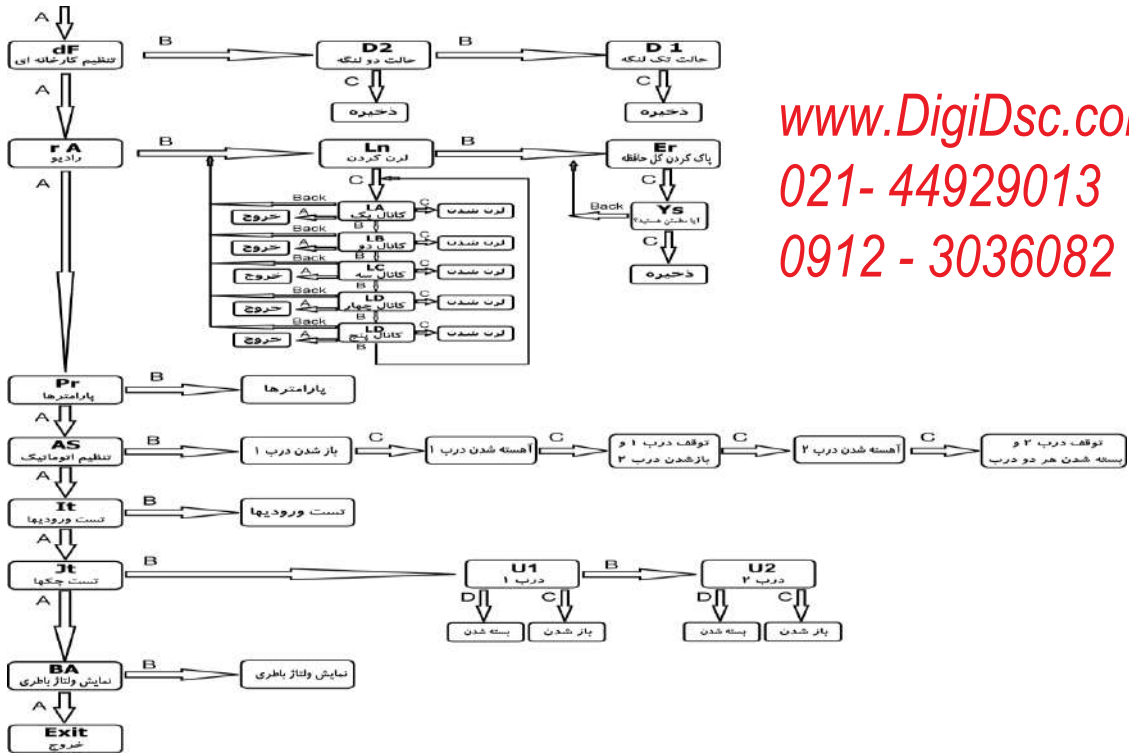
A
dF
تنظیم کارخانه ای
B
D2
حالت دو لنگه
B
D 1
حالت تک لنگه
C
ذخیره
ذخیره
A
r A
رادیو
B
Ln
لرن کردن
B
Er
پاک کردن کل حافظه
C
C
Back
LA
کانال یک
A
خروج
C
لرن شدن
Back
Ys
آیا مطمئن هستید؟
B
Back
LB
کانال دو
A
خروج
C
لرن شدن
C
ذخیره
B
Back
LC
کانال سه
A
خروج
C
لرن شدن
B
Back
LD
کانال چهار
A
خروج
C
لرن شدن
B
Back
LD
کانال پنج
A
خروج
C
لرن شدن
B
www.DigiDsc.co
021- 44929013
0912 - 3036082
A
Pr
پارامترها
B
پارامترها
A
AS
تنظیم اتوماتیک
B
باز شدن درب ۱
C
آهسته شدن درب ۱
C
توقف درب ۱ و بازشدن درب ۲
C
آهسته شدن درب ۲
C
توقف درب ۲ و بسته شدن هر دو درب
A
It
تست ورودیها
B
تست ورودیها
A
Jt
تست جکها
B
U1
درب ۱
B
U2
درب ۲
D
C
D
C
بسته شدن
باز شدن
بسته شدن
باز شدن
A
BA
نمایش ولتاژ باطری
B
نمایش ولتاژ باطری
A
Exit
خروج